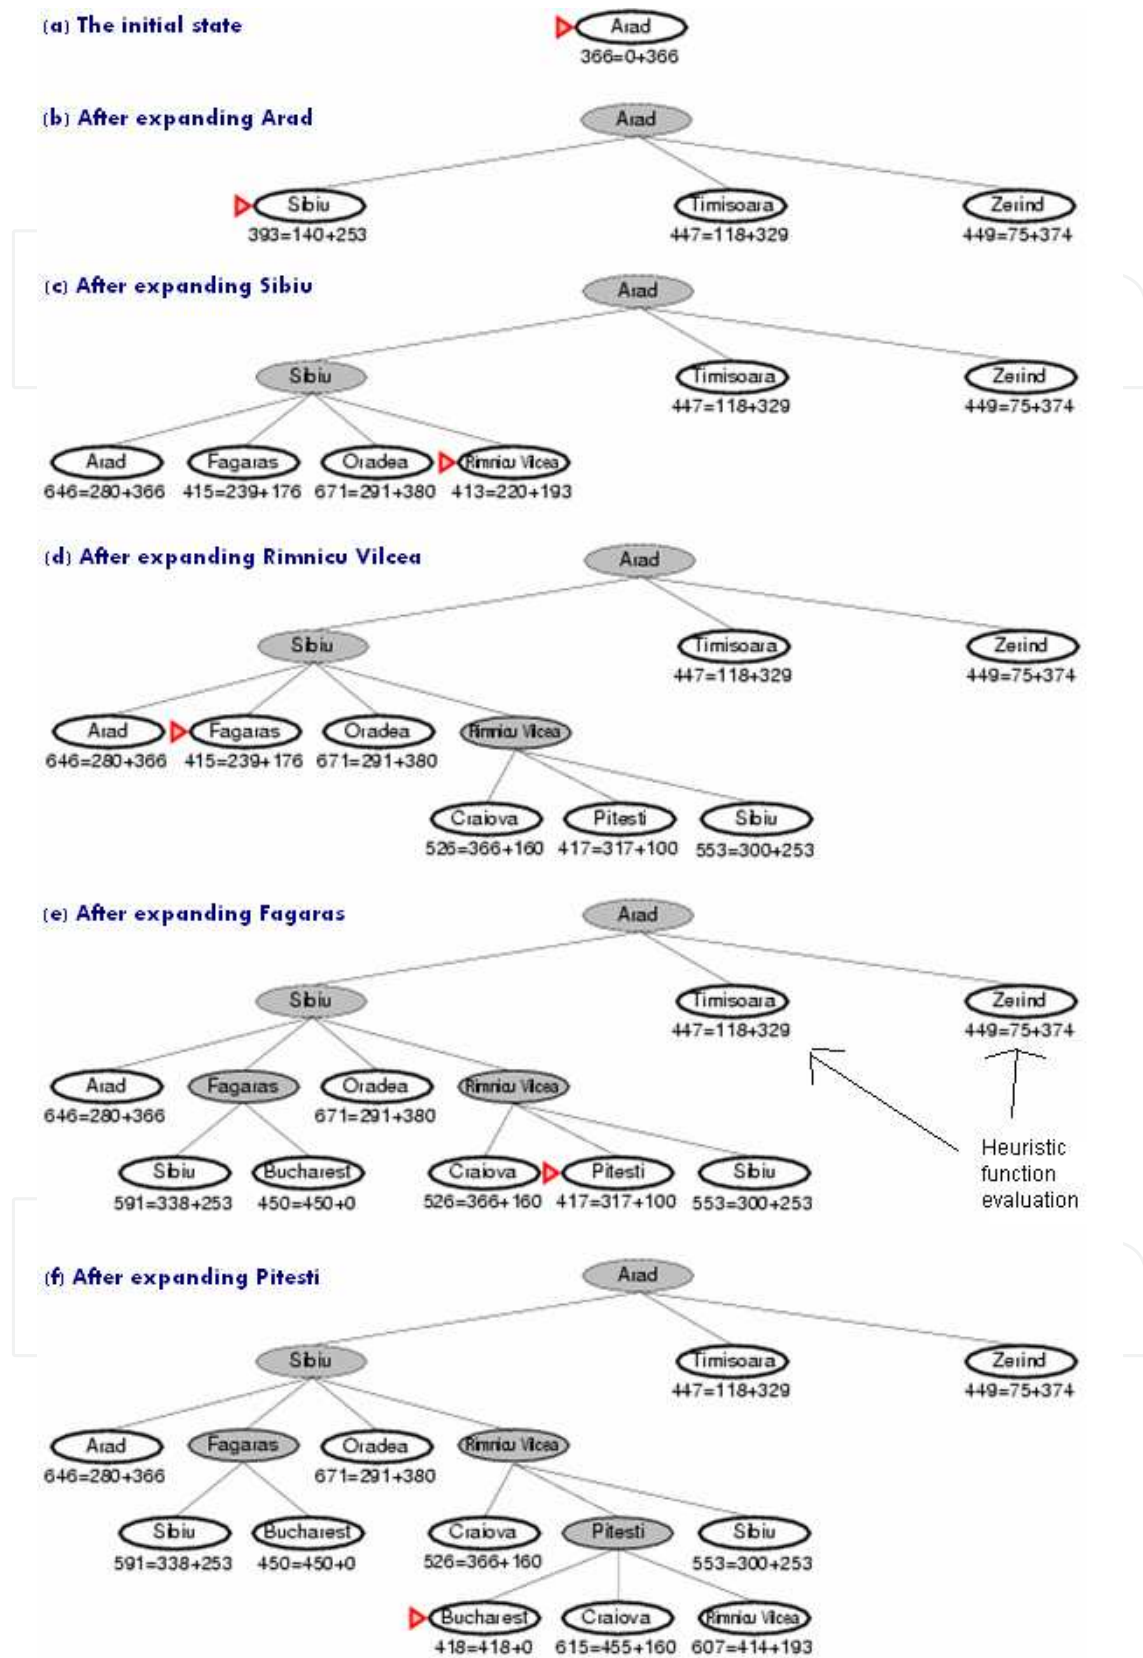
(a) The initial state

Arad
366=0+366

(b) After expanding Arad

Arad

Sibiu
393=140+253

Timisoara
447=118+329

Zerind
449=75+374

(c) After expanding Sibiu

Arad

Sibiu

Timisoara
447=118+329

Zerind
449=75+374

Arad
646=280+366

Fagaras
415=239+176

Oradea
671=291+380

Rimnicu Vilcea
413=220+193

(d) After expanding Rimnicu Vilcea

Arad

Sibiu

Timisoara
447=118+329

Zerind
449=75+374

Arad
646=280+366

Fagaras
415=239+176

Oradea
671=291+380

Rimnicu Vilcea

Craiova
526=366+160

Pitesti
417=317+100

Sibiu
553=300+253

(e) After expanding Fagaras

Arad

Sibiu

Timisoara
447=118+329

Zerind
449=75+374

Arad
646=280+366

Fagaras

Oradea
671=291+380

Rimnicu Vilcea

Sibiu
591=338+253

Bucharest
450=450+0

Craiova
526=366+160

Pitesti
417=317+100

Sibiu
553=300+253

Heuristic function evaluation

(f) After expanding Pitesti

Arad

Sibiu

Timisoara
447=118+329

Zerind
449=75+374

Arad
646=280+366

Fagaras

Oradea
671=291+380

Rimnicu Vilcea

Sibiu
591=338+253

Bucharest
450=450+0

Craiova
526=366+160

Pitesti

Sibiu
553=300+253

Bucharest
418=418+0

Craiova
615=455+160

Rimnicu Vilcea
607=414+193